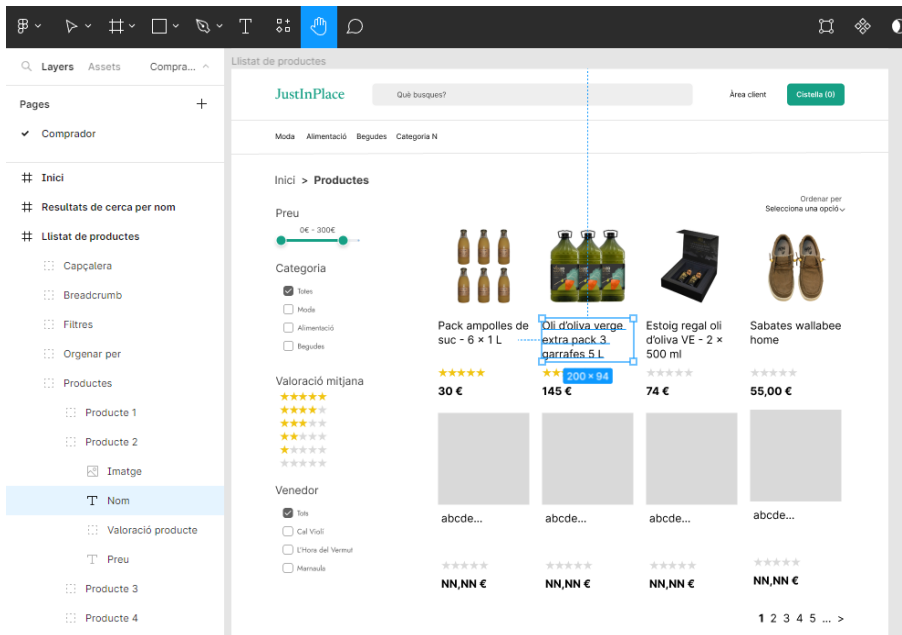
Layers Assets Compra...

Pages

Comprador

Inici

Resultats de cerca per nom

Llistat de productes

Capçalera

Breadcrumb

Filtres

Orgenar per

Productes

Producte 1

Producte 2

Imatge

Nom

Valoració producte

Preu

Producte 3

Producte 4

Llistat de productes

JustInPlace

Què busques?

Àrea client

Cistella (0)

Moda Alimentació Begudes Categoria N

Inici > Productes

Preu

0€ - 300€

Categoria

Totes

Moda

Alimentació

Begudes

Valoració mitjana

★★★★★

★★★★★

★★★★★

★★★★★

★★★★★

★★★★★

Venedor

Tots

Cal Violí

L'Hora del Vermut

Mamaula

Ordenar per

Selecciona una opció

Pack ampolles de suc - 6 × 1 L

★★★★★

30 €

Oli d'oliva verge extra pack 3 garrafes 5 L

200 × 94

145 €

Estoig regal oli d'oliva VE - 2 × 500 ml

★★★★★

74 €

Sabates wallabee home

★★★★★

55,00 €

abcde...

★★★★★

NN,NN €

abcde...

★★★★★

NN,NN €

abcde...

★★★★★

NN,NN €

abcde...

★★★★★

NN,NN €

1 2 3 4 5 ... >